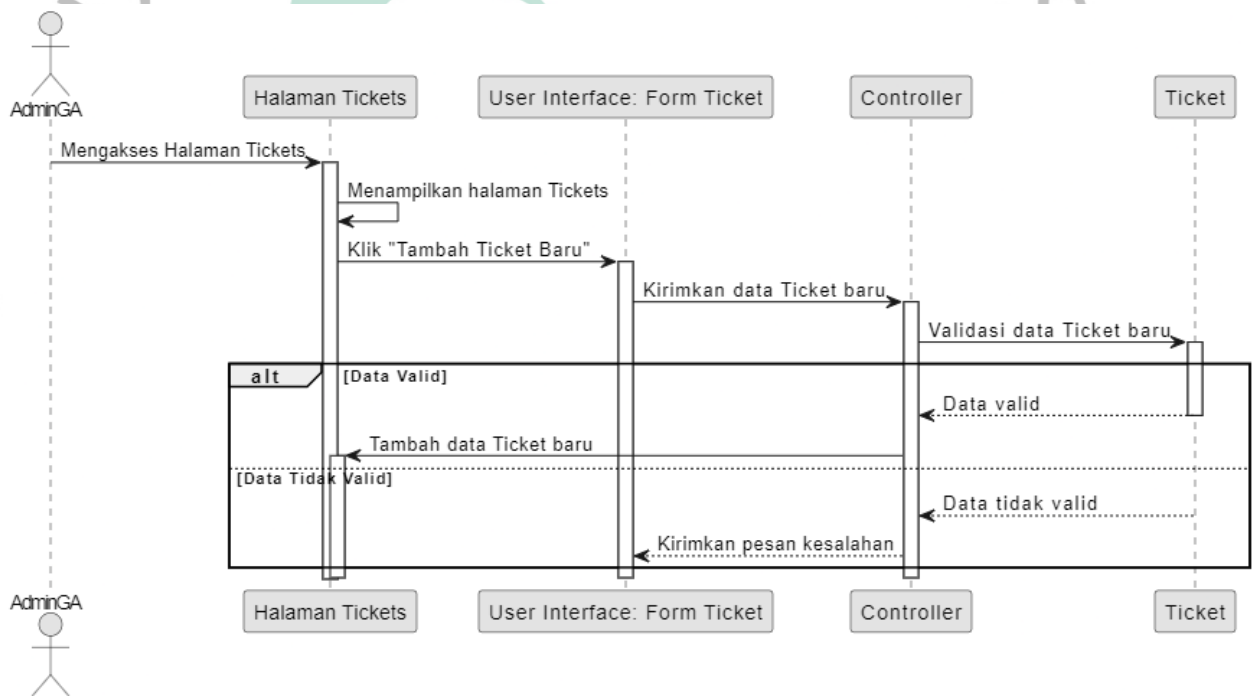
AdminGA

Halaman Tickets

User Interface: Form Ticket

Controller

Ticket

Mengakses Halaman Tickets

Menampilkan halaman Tickets

Klik "Tambah Ticket Baru"

Kirimkan data Ticket baru

Validasi data Ticket baru

alt

[Data Valid]

Data valid

Tambah data Ticket baru

[Data Tidak Valid]

Data tidak valid

Kirimkan pesan kesalahan

AdminGA

Halaman Tickets

User Interface: Form Ticket

Controller

Ticket